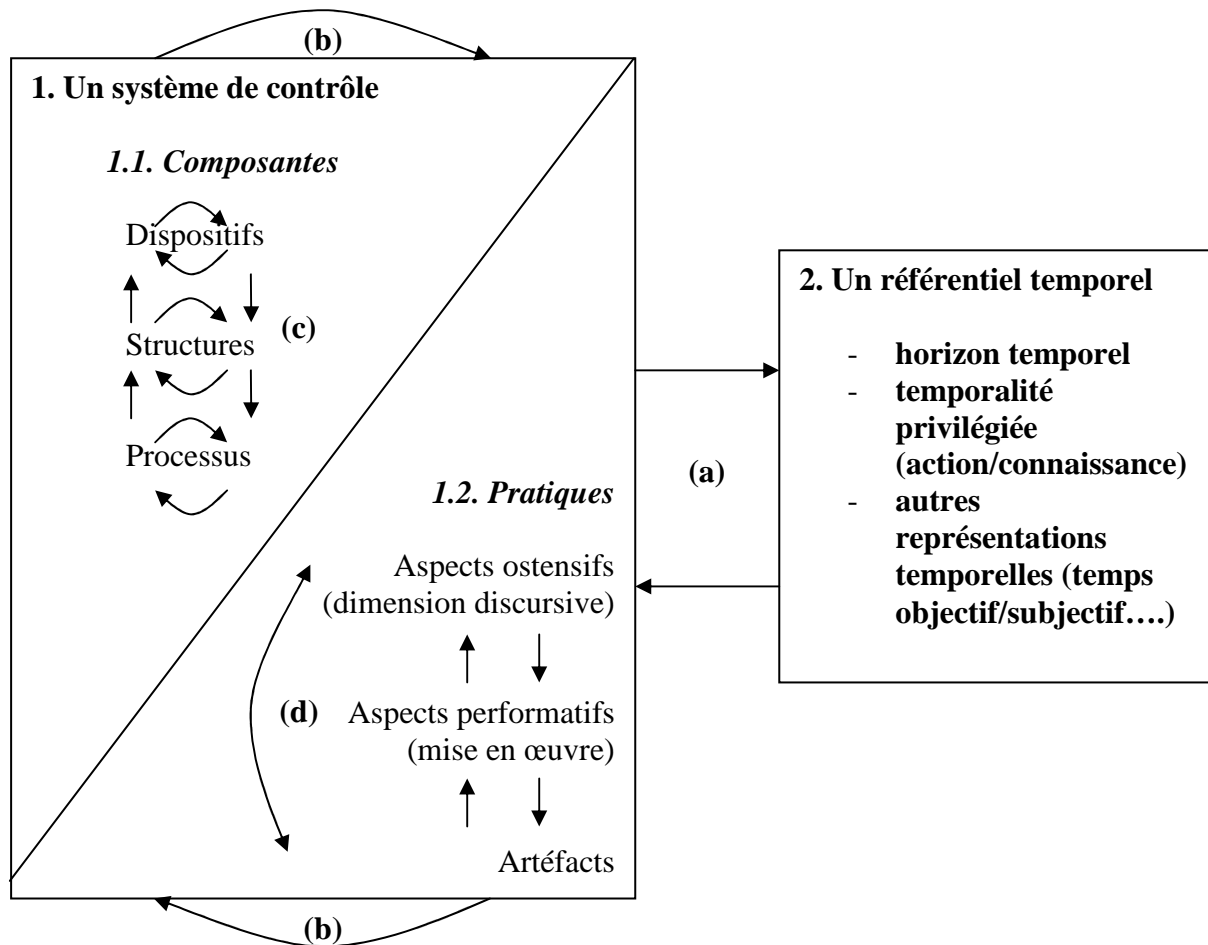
(b)

1. Un système de contrôle

1.1. Composantes

Dispositifs

Structures

(c)

Processus

1.2. Pratiques

Aspects ostensifs (dimension discursive)

(d) Aspects performatifs (mise en œuvre)

Artéfacts

(b)

(a)

2. Un référentiel temporel

- horizon temporel
- temporalité privilégiée (action/connaissance)
- autres représentations temporelles (temps objectif/subjectif….)